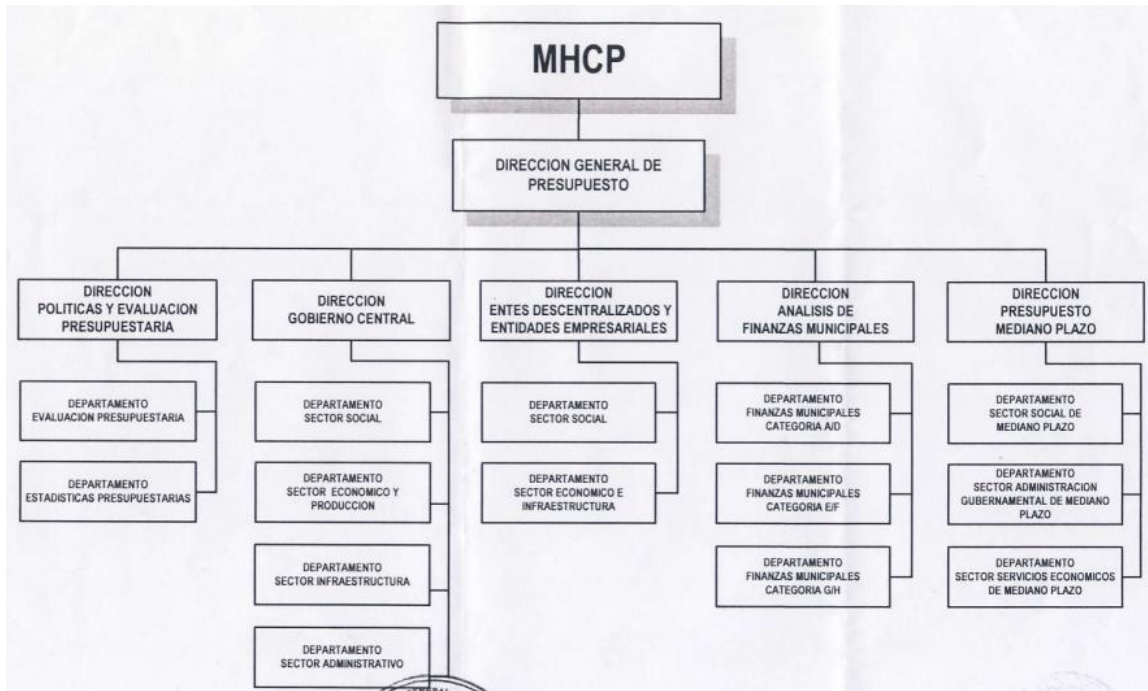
MHCP

DIRECCION GENERAL DE PRESUPUESTO

DIRECCION POLITICAS Y EVALUACION PRESUPUESTARIA

DEPARTAMENTO EVALUACION PRESUPUESTARIA

DEPARTAMENTO ESTADISTICAS PRESUPUESTARIAS

DIRECCION GOBIERNO CENTRAL

DEPARTAMENTO SECTOR SOCIAL

DEPARTAMENTO SECTOR ECONOMICO Y PRODUCCION

DEPARTAMENTO SECTOR INFRAESTRUCTURA

DEPARTAMENTO SECTOR ADMINISTRATIVO

DIRECCION ENTES DESCENTRALIZADOS Y ENTIDADES EMPRESARIALES

DEPARTAMENTO SECTOR SOCIAL

DEPARTAMENTO SECTOR ECONOMICO E INFRAESTRUCTURA

DIRECCION ANALISIS DE FINANZAS MUNICIPALES

DEPARTAMENTO FINANZAS MUNICIPALES CATEGORIA A/D

DEPARTAMENTO FINANZAS MUNICIPALES CATEGORIA E/F

DEPARTAMENTO FINANZAS MUNICIPALES CATEGORIA G/H

DIRECCION PRESUPUESTO MEDIANO PLAZO

DEPARTAMENTO SECTOR SOCIAL DE MEDIANO PLAZO

DEPARTAMENTO SECTOR ADMINISTRACION GUBERNAMENTAL DE MEDIANO PLAZO

DEPARTAMENTO SECTOR SERVICIOS ECONOMICOS DE MEDIANO PLAZO